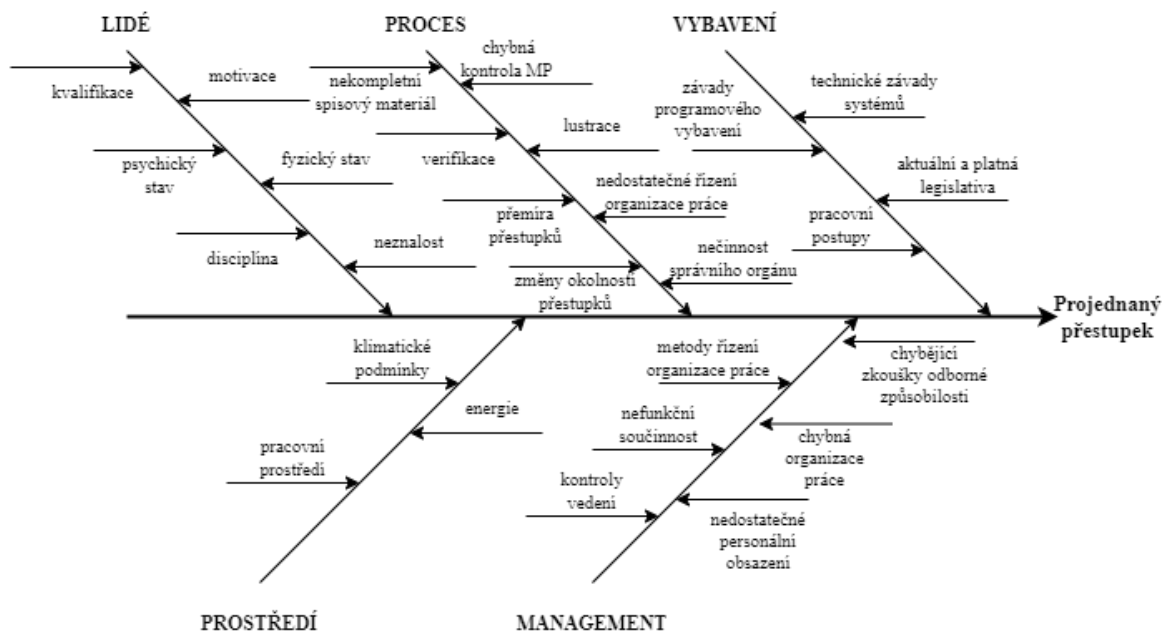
LIDÉ

PROCES

VYBAVENÍ

kvalifikace

motivace

nekompletní spisový materiál

chybná kontrola MP

závady programového vybavení

technické závady systémů

lustrace

psychický stav

fyzický stav

verifikace

aktuální a platná legislativa

nedostatečné řízení organizace práce

přemíra přestupků

pracovní postupy

disciplína

neznalost

nečinnost správního orgánu

změny okolností přestupků

Projednaný přestupek

klimatické podmínky

metody řízení organizace práce

chybějící zkoušky odborné způsobilosti

energie

nefunkční součinnost

chybná organizace práce

pracovní prostředí

kontroly vedení

nedostatečné personální obsazení

PROSTŘEDÍ

MANAGEMENT